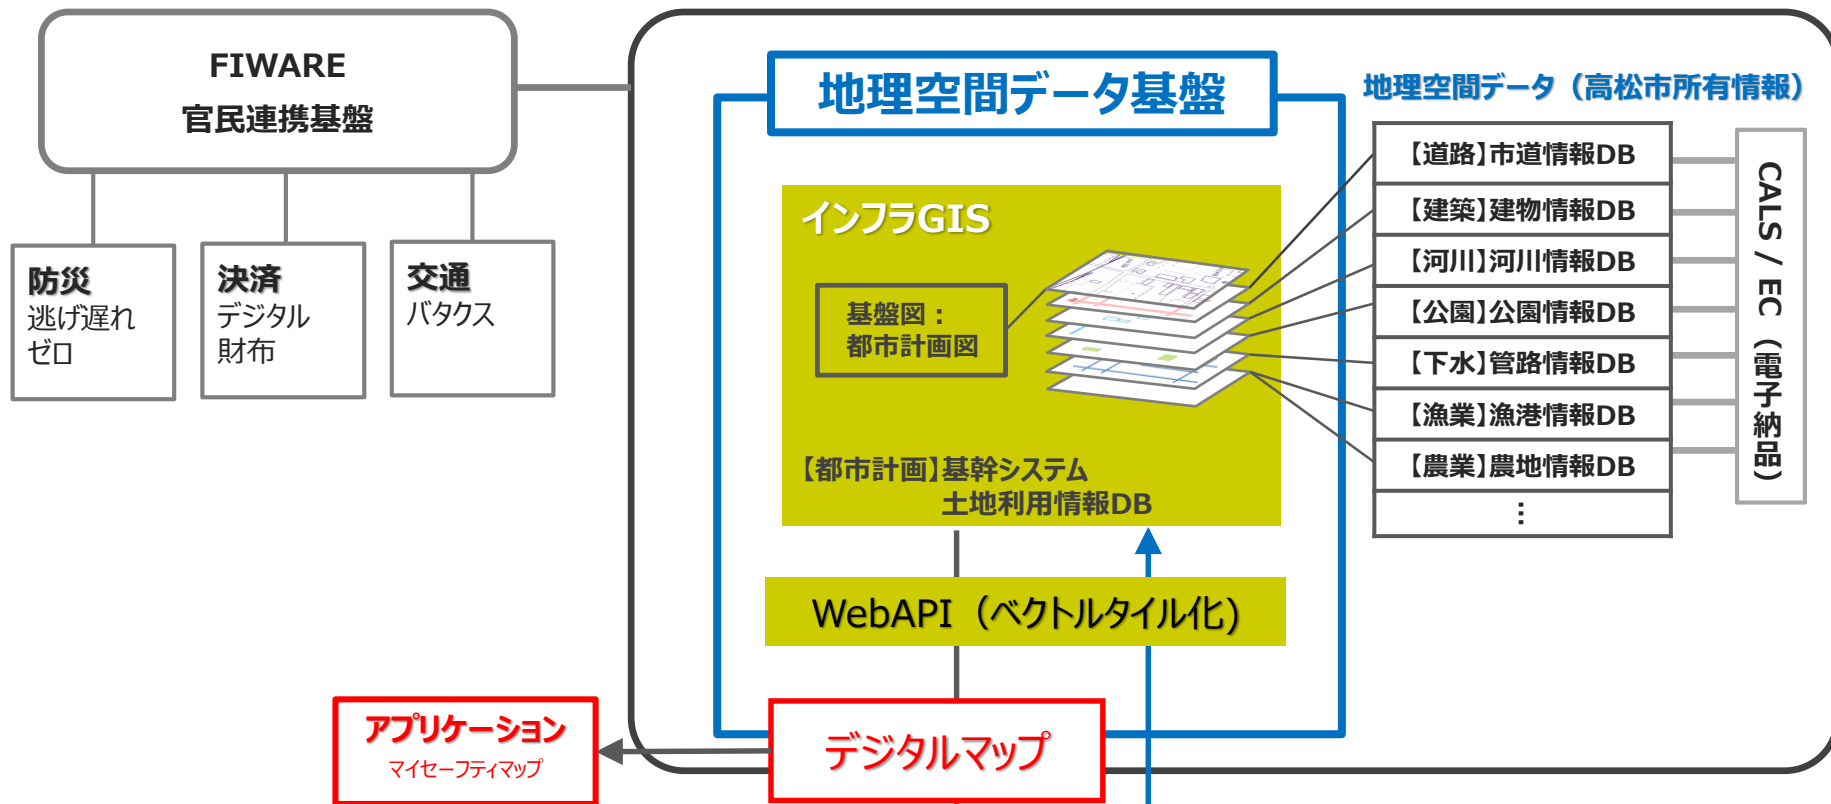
FIWARE
官民連携基盤

防災
逃げ遅れゼロ

決済
デジタル財布

交通
バタクス

地理空間データ基盤

地理空間データ（高松市所有情報）

インフラGIS

基盤図：
都市計画図

【都市計画】基幹システム
土地利用情報DB

【道路】市道情報DB
【建築】建物情報DB
【河川】河川情報DB
【公園】公園情報DB
【下水】管路情報DB
【漁業】漁港情報DB
【農業】農地情報DB
⋮

CALS / EC（電子納品）

WebAPI（ベクトルタイル化）

アプリケーション
マイセーフティマップ

デジタルマップ